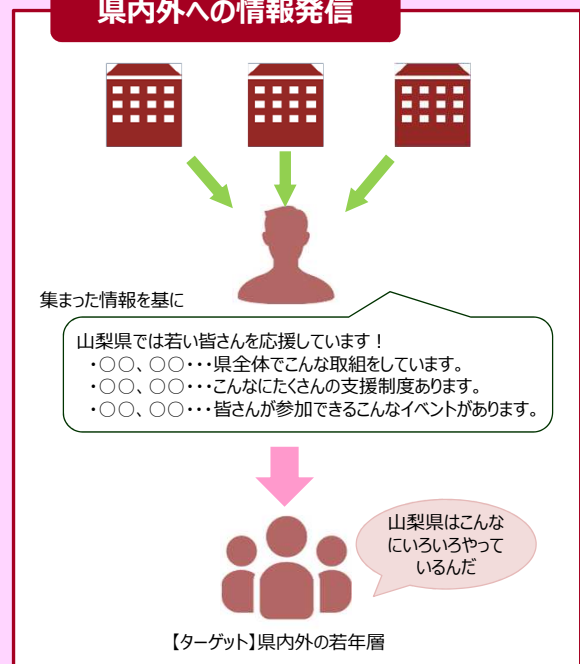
県内外への情報発信

集まった情報を基に

山梨県では若い皆さんを応援しています！
・○○、○○・・・県全体でこんな取組をしています。
・○○、○○・・・こんなにたくさんの支援制度あります。
・○○、○○・・・皆さんが参加できるこんなイベントがあります。

山梨県はこんなにいろいろやっているんだ

【ターゲット】県内外の若年層